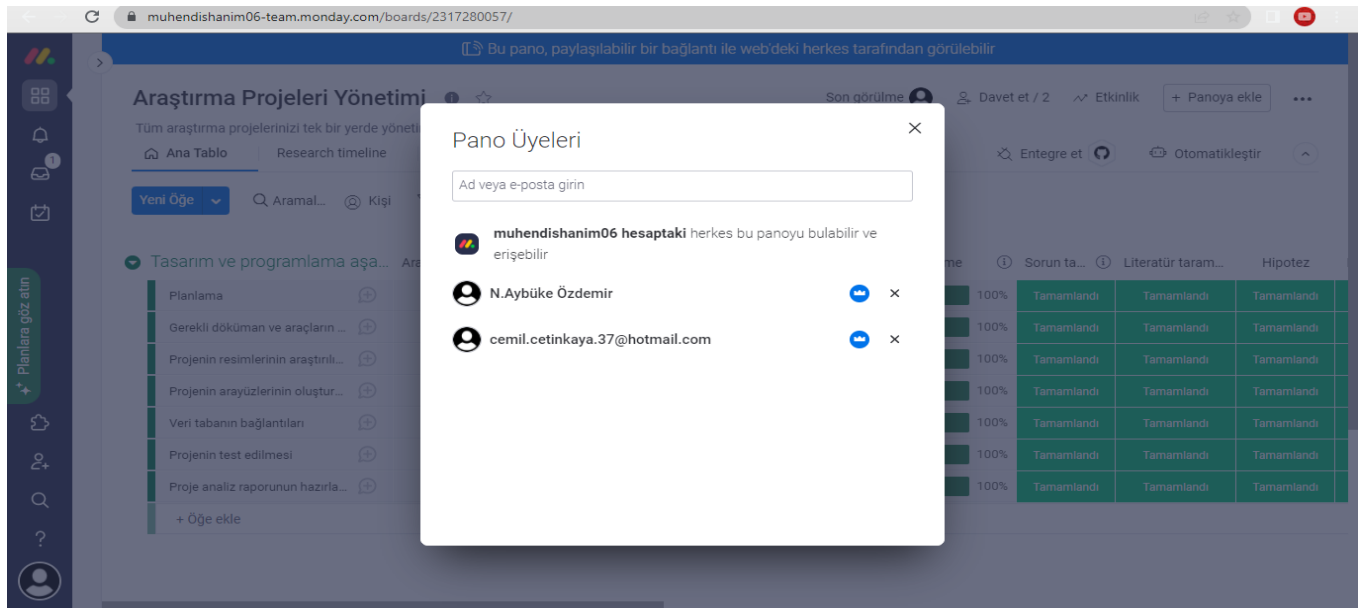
muhendishanim06-team.monday.com/boards/2317280057/

Bu pano, paylaşılabilir bir bağlantı ile web'deki herkes tarafından görülebilir

Araştırma Projeleri Yönetimi

Son görülme

Davet et / 2

Etkinlik

+ Panoya ekle

Tüm araştırma projelerinizi tek bir yerde yöneti

Ana Tablo

Research timeline

Entegre et

Otomatikleştir

Yeni Öğe

Aramal...

Kişi

Planlara göz atın

Tasarım ve programlama aşa...

Ara

me

Sorun ta...

Literatür taram...

Hipotez

Planlama

Gerekli döküman ve araçların ...

Projenin resimlerinin araştırılı...

Projenin arayüzlerinin oluştur...

Veri tabanın bağlantıları

Projenin test edilmesi

Proje analiz raporunun hazırla...

+ Öğe ekle

| 100% | Tamamlandı | Tamamlandı | Tamamlandı |
|---|---|---|---|
| 100% | Tamamlandı | Tamamlandı | Tamamlandı |
| 100% | Tamamlandı | Tamamlandı | Tamamlandı |
| 100% | Tamamlandı | Tamamlandı | Tamamlandı |
| 100% | Tamamlandı | Tamamlandı | Tamamlandı |
| 100% | Tamamlandı | Tamamlandı | Tamamlandı |
| 100% | Tamamlandı | Tamamlandı | Tamamlandı |

Pano Üyeleri

Ad veya e-posta girin

muhendishanim06 hesaptaki herkes bu panoyu bulabilir ve erişebilir

N.Aybüke Özdemir

cemil.cetinkaya.37@hotmail.com